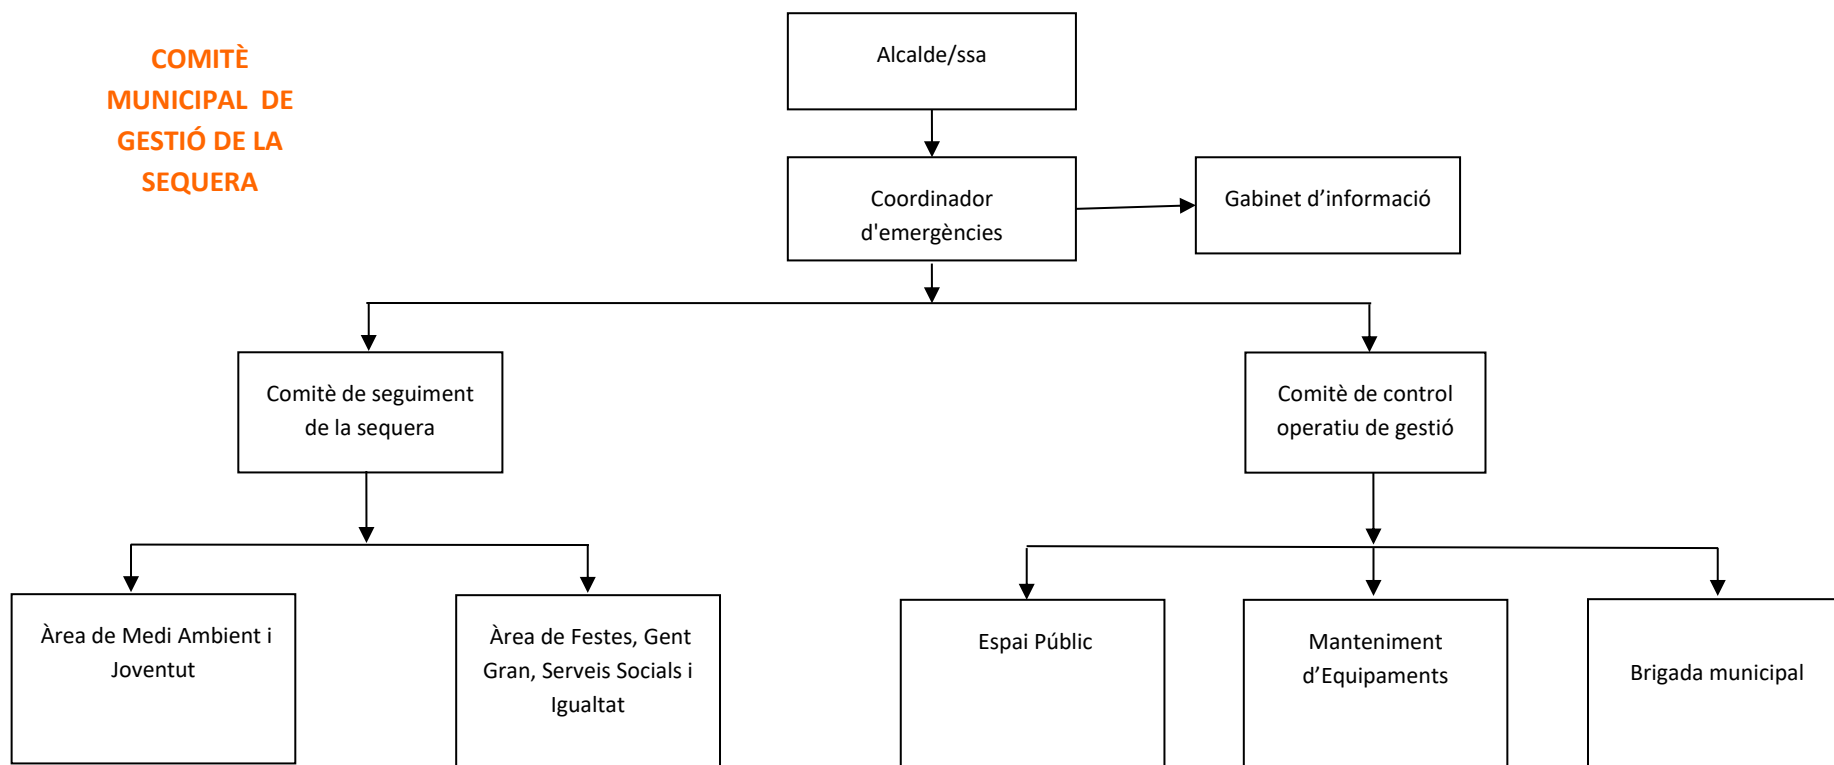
COMITÈ MUNICIPAL DE GESTIÓ DE LA SEQUERA

Alcalde/ssa

Coordinador d'emergències

Gabinet d'informació

Comitè de seguiment de la sequera

Comitè de control operatiu de gestió

Àrea de Medi Ambient i Joventut

Àrea de Festes, Gent Gran, Serveis Socials i Igualtat

Espai Públic

Manteniment d'Equipaments

Brigada municipal